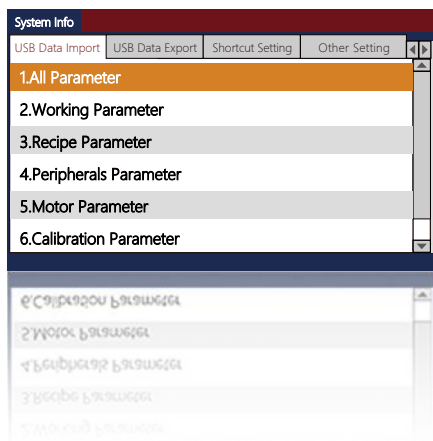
System Info

USB Data Import | USB Data Export | Shortcut Setting | Other Setting

1.All Parameter
2.Working Parameter
3.Recipe Parameter
4.Peripherals Parameter
5.Motor Parameter
6.Calibration Parameter